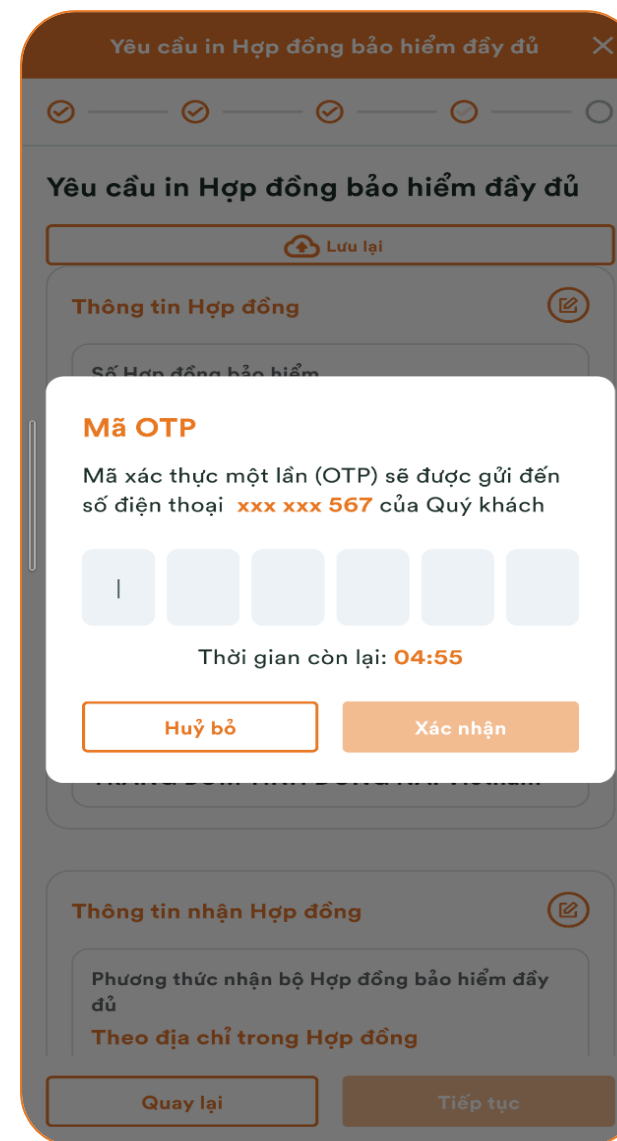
Yêu cầu in Hợp đồng bảo hiểm đầy đủ ✕

Yêu cầu in Hợp đồng bảo hiểm đầy đủ

Lưu lại

Thông tin Hợp đồng

Số Hợp đồng bảo hiểm

Mã OTP

Mã xác thực một lần (OTP) sẽ được gửi đến số điện thoại xxx xxx 567 của Quý khách

Thời gian còn lại: 04:55

Huỷ bỏ

Xác nhận

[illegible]

Thông tin nhận Hợp đồng

Phương thức nhận bộ Hợp đồng bảo hiểm đầy đủ

Theo địa chỉ trong Hợp đồng

Quay lại

Tiếp tục